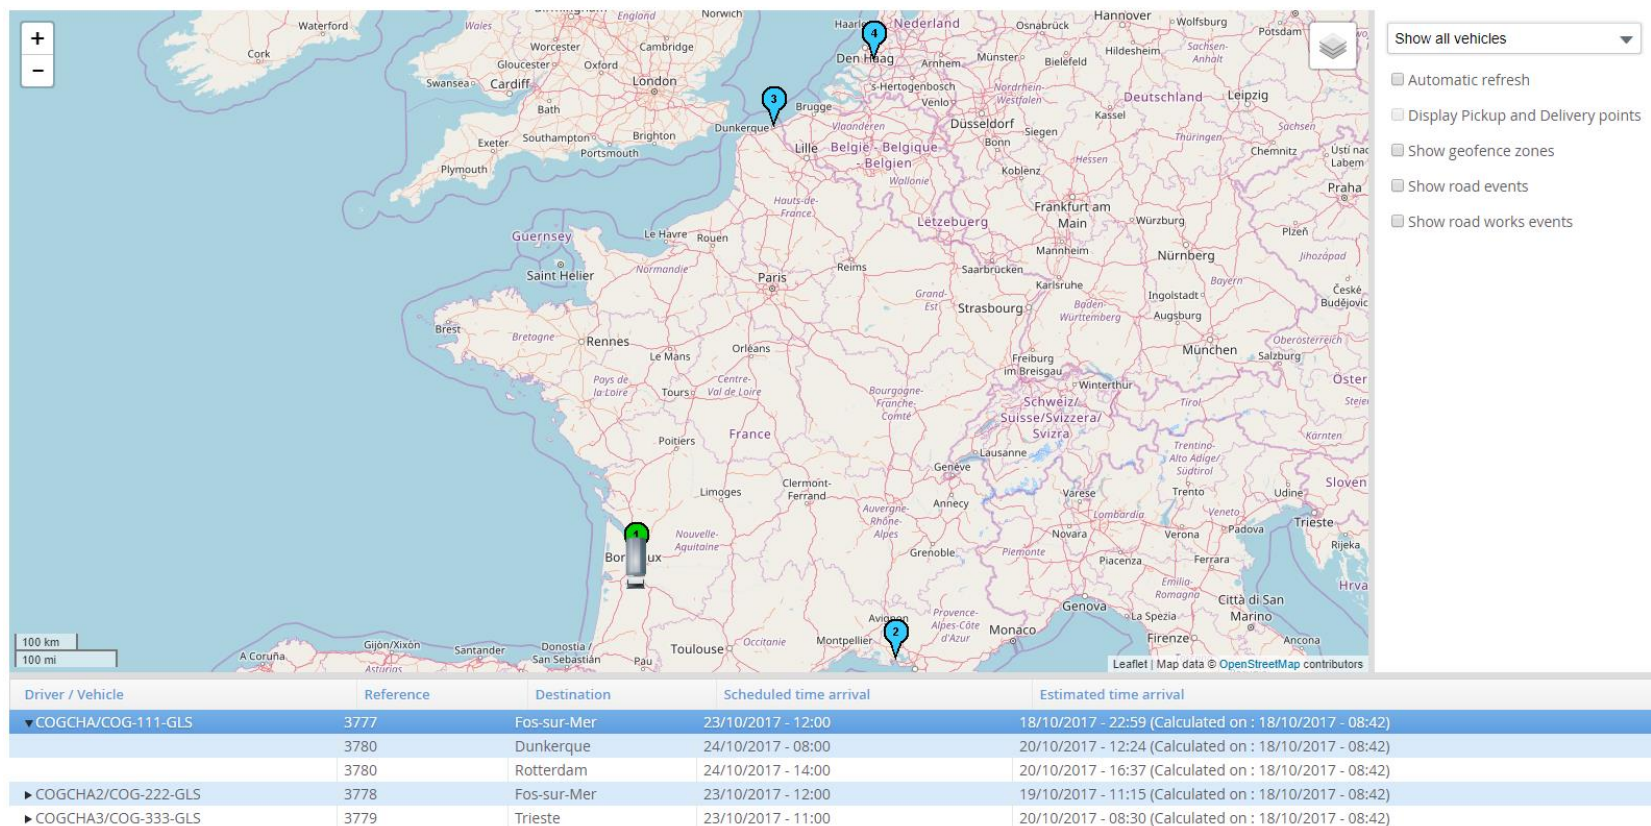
+
−

Waterford
Wales
England
Norwich
Haarlem
Nederland
Osnabrück
Hannover
Wolfsburg
Potsdam
Cork
Worcester
Cambridge
Den Haag
Arnhem
Münster
Bielefeld
Hildesheim
Sachsen-Anhalt
Gloucester
Oxford
Swansea
Cardiff
London
's-Hertogenbosch
Venlo
Nordrhein-Westfalen
Deutschland
Leipzig
Bath
Brugge
Kassel
Dunkerque
Vlaanderen
Düsseldorf
Sachsen
Exeter
Southampton
Brighton
Siegen
Thüringen
Portsmouth
Lille
Belgie - Belgique - Belgien
Bonn
Chemnitz
Usti nad Labem
Plymouth
Wallonie
Hessen
Koblenz
Praha
Hauts-de-France
Frankfurt am Main
Guernsey
Le Havre
Rouen
Letzebuerg
Würzburg
Plzeň
Mannheim
Saint Helier
Normandie
Paris
Reims
Saarbrücken
Nürnberg
Jihočeský
Karlsruhe
Bayern
České Budějovic
Grand-Est
Strasbourg
Baden-Württemberg
Ingolstadt
Augsburg
Brest
Bretagne
Rennes
Le Mans
Orléans
München
Oberösterreich
Salzburg
Freiburg im Breisgau
Pays de la Loire
Centre-Val de Loire
Winterthur
Österr
Tours
Bourgogne-Franche-Comté
Schweiz/Suisse/Svizzera/Svizra
Tirol
Steier
Poitiers
France
Kärnten
Lausanne
Trentino-Alto Adige/Südtirol
Genève
Limoges
Clermont-Ferrand
Slovenija
Annecy
Varese
Trento
Udine
Auvergne-Rhône-Alpes
Lombardia
Veneto
Nouvelle-Aquitaine
Trieste
Bordeaux
Padova
Rijeka
Novara
Verona
Grenoble
Piemonte
Piacenza
Ferrara
Hrva
Emilia-Romagna
Città di San Marino
Genova
La Spezia
Provence-Alpes-Côte d'Azur
Avignon
Monaco
100 km
Firenze
Ancona
100 mi
Gijón/Xixón
Occitanie
Montpellier
A Coruña
Santander
Donostia / San Sebastián
Toulouse
Pau
Asturias
Leaflet | Map data © OpenStreetMap contributors

Show all vehicles
Automatic refresh
Display Pickup and Delivery points
Show geofence zones
Show road events
Show road works events

| Driver / Vehicle | Reference | Destination | Scheduled time arrival | Estimated time arrival |
|---|---|---|---|---|
| ▾COGCHA/COG-111-GLS | 3777 | Fos-sur-Mer | 23/10/2017 - 12:00 | 18/10/2017 - 22:59 (Calculated on : 18/10/2017 - 08:42) |
| | 3780 | Dunkerque | 24/10/2017 - 08:00 | 20/10/2017 - 12:24 (Calculated on : 18/10/2017 - 08:42) |
| | 3780 | Rotterdam | 24/10/2017 - 14:00 | 20/10/2017 - 16:37 (Calculated on : 18/10/2017 - 08:42) |
| ▸COGCHA2/COG-222-GLS | 3778 | Fos-sur-Mer | 23/10/2017 - 12:00 | 19/10/2017 - 11:15 (Calculated on : 18/10/2017 - 08:42) |
| ▸COGCHA3/COG-333-GLS | 3779 | Trieste | 23/10/2017 - 11:00 | 20/10/2017 - 08:30 (Calculated on : 18/10/2017 - 08:42) |